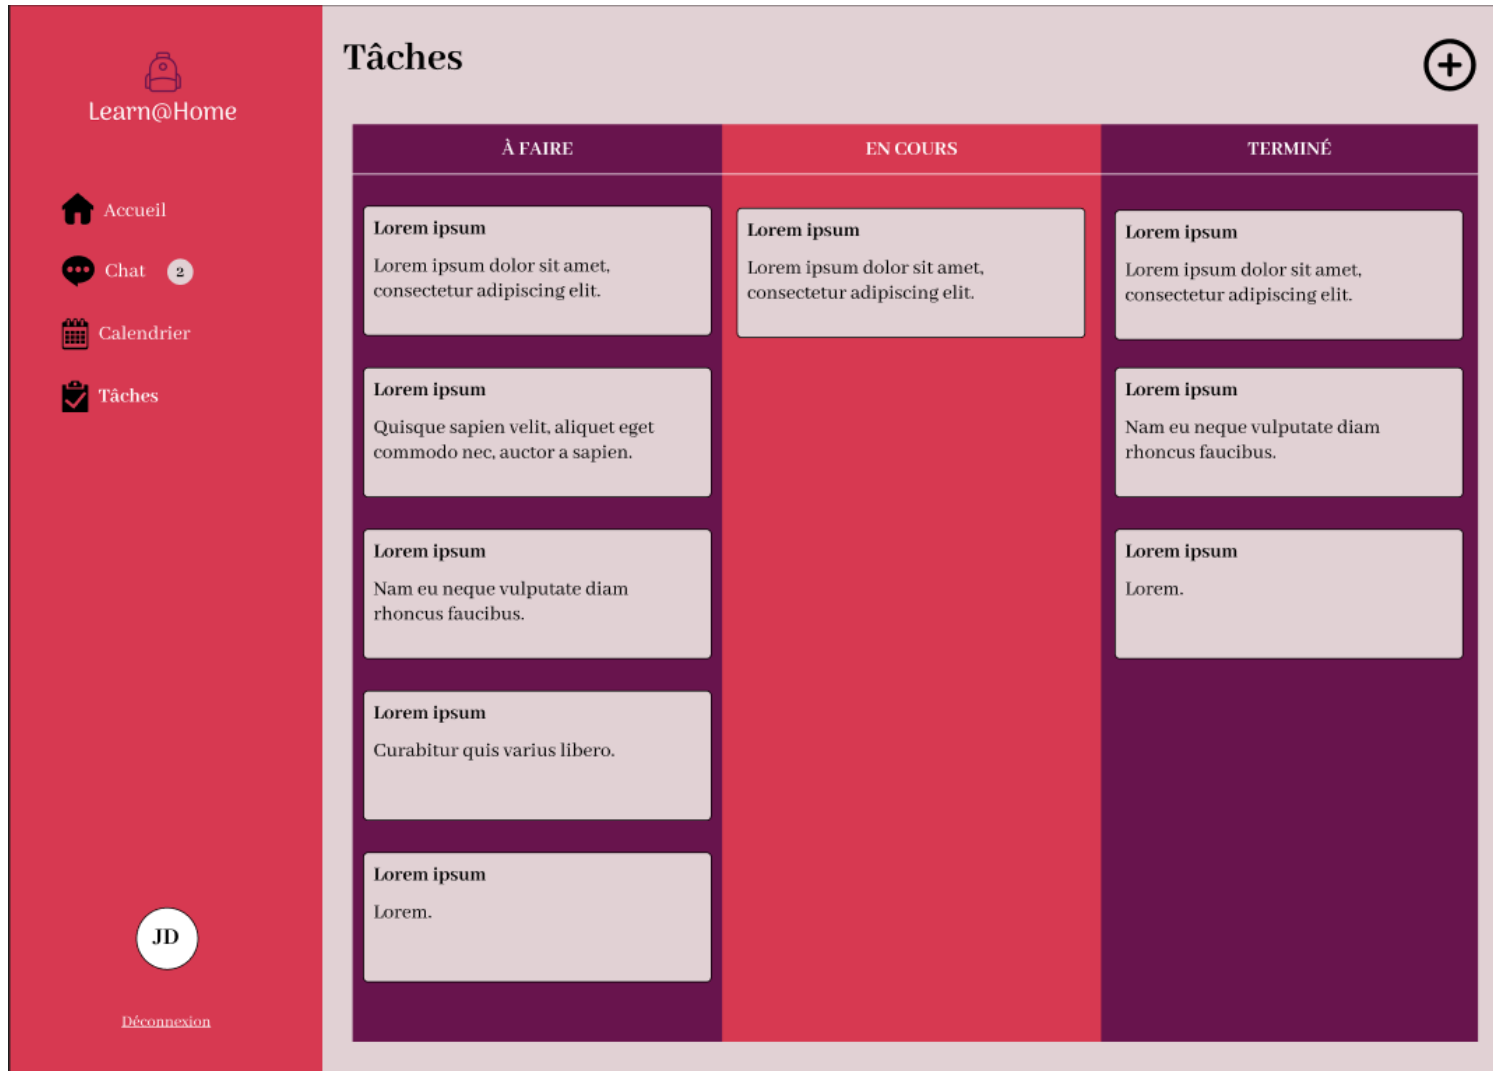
Learn@Home

Accueil

Chat 2

Calendrier

Tâches

JD

Déconnexion

Tâches

+

À FAIRE

Lorem ipsum

Lorem ipsum dolor sit amet, consectetur adipiscing elit.

Lorem ipsum

Quisque sapien velit, aliquet eget commodo nec, auctor a sapien.

Lorem ipsum

Nam eu neque vulputate diam rhoncus faucibus.

Lorem ipsum

Curabitur quis varius libero.

Lorem ipsum

Lorem.

EN COURS

Lorem ipsum

Lorem ipsum dolor sit amet, consectetur adipiscing elit.

TERMINÉ

Lorem ipsum

Lorem ipsum dolor sit amet, consectetur adipiscing elit.

Lorem ipsum

Nam eu neque vulputate diam rhoncus faucibus.

Lorem ipsum

Lorem.